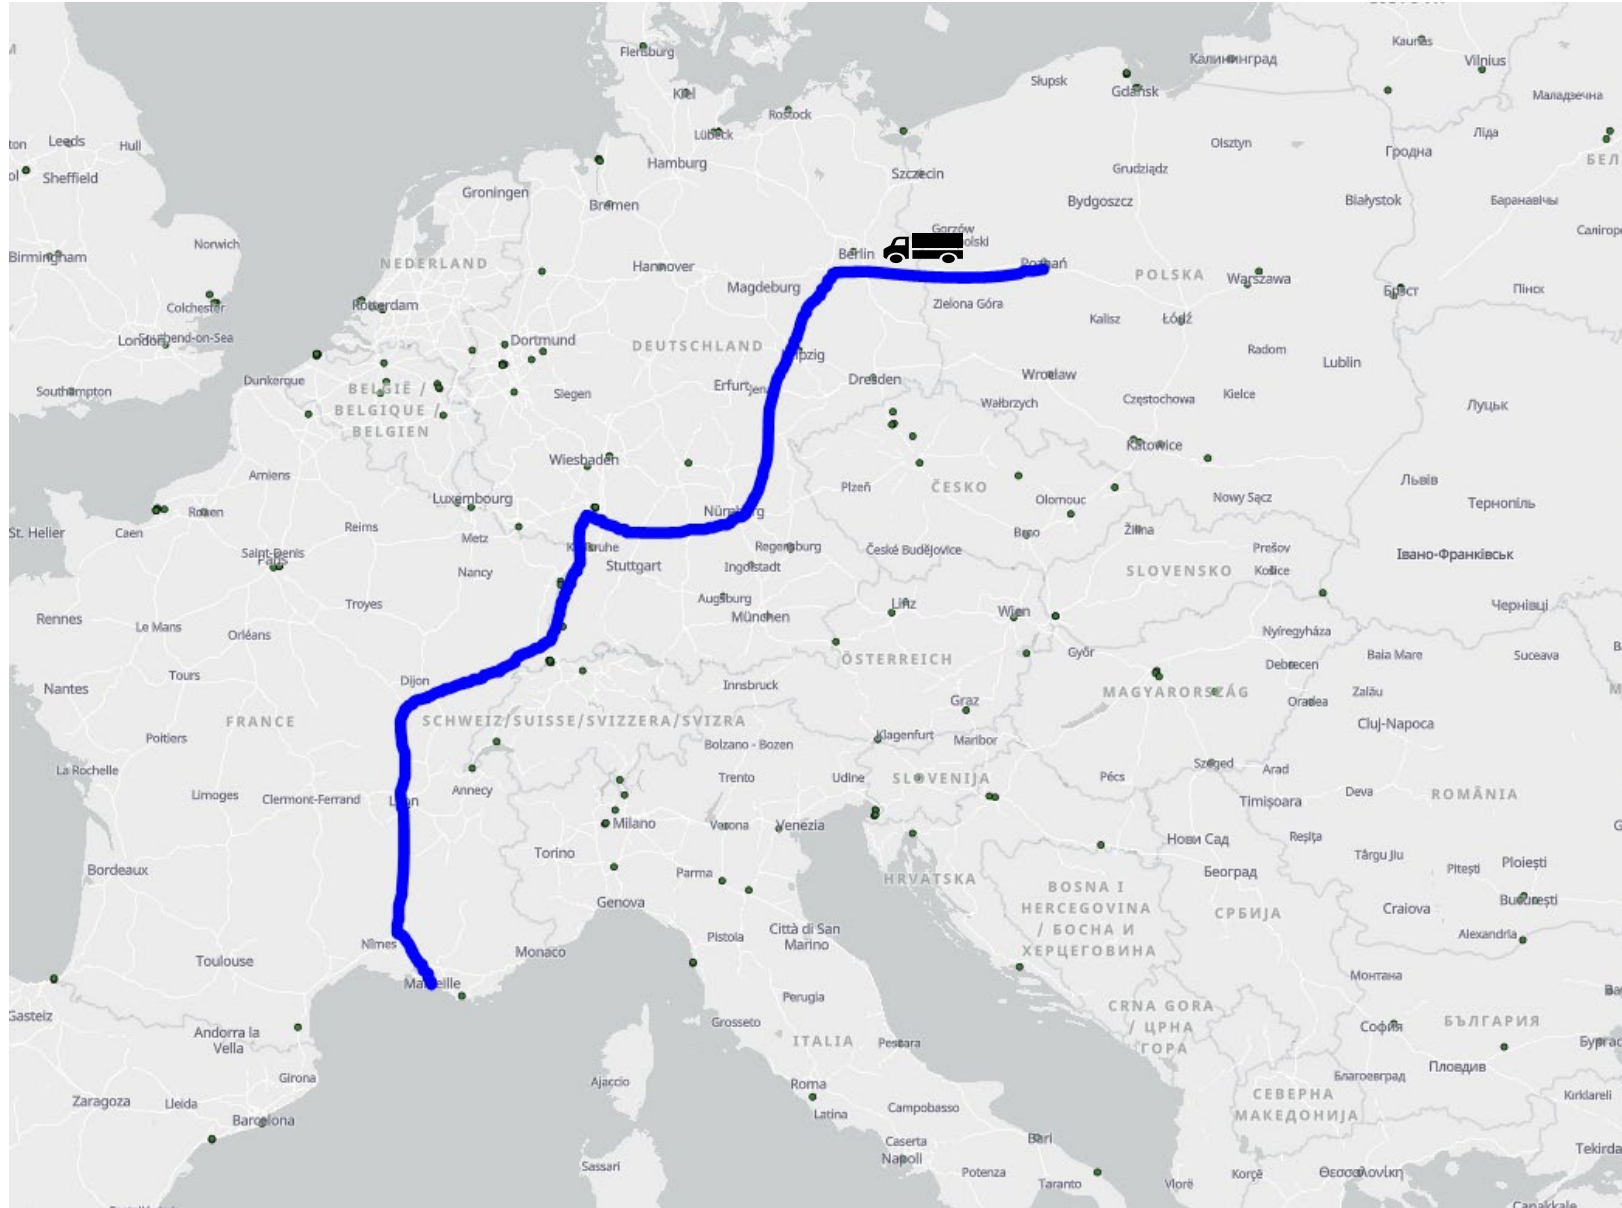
Flensburg
Kiel
Rostock
Lübeck
Hamburg
Słupsk
Gdańsk
Калининград
Kaunas
Vilnius
Маладзечна
Leeds
Hull
Sheffield
Groningen
Bremen
Szczecin
Olsztyn
Grudziądz
Bydgoszcz
Гродна
Ліда
Białystok
Баранавічы
Birmingham
Norwich
NEDERLAND
Hannover
Magdeburg
Berlin
Gorzów
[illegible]olski
Poznań
POLSKA
Warszawa
Брэст
Пінск
Colchester
Rotterdam
Zielona Góra
Kalisz
Łódź
London
Southend-on-Sea
Dortmund
DEUTSCHLAND
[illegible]pzig
Radom
Lublin
Dunkerque
BELGIË / BELGIQUE / BELGIEN
Siegen
Erfurt
Jena
Dresden
Wrocław
Wałbrzych
Częstochowa
Kielce
Луцьк
Southampton
Katowice
Wiesbaden
Amiens
Plzeň
ČESKO
Olomouc
Nowy Sącz
Львів
Тернопіль
Luxembourg
Rouen
Nürnberg
St. Helier
Caen
Reims
Metz
Karlsruhe
Regensburg
České Budějovice
Brno
Žilina
Prešov
Івано-Франківськ
Saint-Denis
Paris
Stuttgart
Ingolstadt
Nancy
SLOVENSKO
Košice
Augsburg
Troyes
Linz
Rennes
Le Mans
Orléans
München
Wien
Чернівці
Nyíregyháza
ÖSTERREICH
Győr
Baia Mare
Suceava
Tours
Dijon
Debrecen
Nantes
Innsbruck
MAGYARORSZÁG
Zalău
Oradea
FRANCE
Graz
SCHWEIZ/SUISSE/SVIZZERA/SVIZRA
Cluj-Napoca
Poitiers
Klagenfurt
Maribor
Bolzano - Bozen
La Rochelle
Trento
Udine
SLOVENIJA
Pécs
Szeged
Arad
Limoges
Clermont-Ferrand
Lyon
Annecy
Timișoara
Deva
ROMÂNIA
Milano
Verona
Venezia
Нови Сад
Reșița
Torino
Târgu Jiu
Bordeaux
Ploiești
Parma
Београд
Pitești
HRVATSKA
BOSNA I HERCEGOVINA / БОСНА И ХЕРЦЕГОВИНА
СРБИЈА
Genova
București
Craiova
Pistoia
Città di San Marino
Alexandria
Nîmes
Monaco
Toulouse
Монтана
Marseille
Perugia
Gasteiz
CRNA GORA / ЦРНА ГОРА
София
БЪЛГАРИЯ
Andorra la Vella
Grosseto
ITALIA
Pescara
Бургас
Пловдив
Girona
Ajaccio
Благоевград
Roma
Zaragoza
Lleida
СЕВЕРНА МАКЕДОНИЈА
Kırklareli
Latina
Campobasso
Barcelona
Bari
Caserta
Napoli
Tekirdağ
Sassari
Potenza
Taranto
Vlorë
Korçë
Θεσσαλονίκη